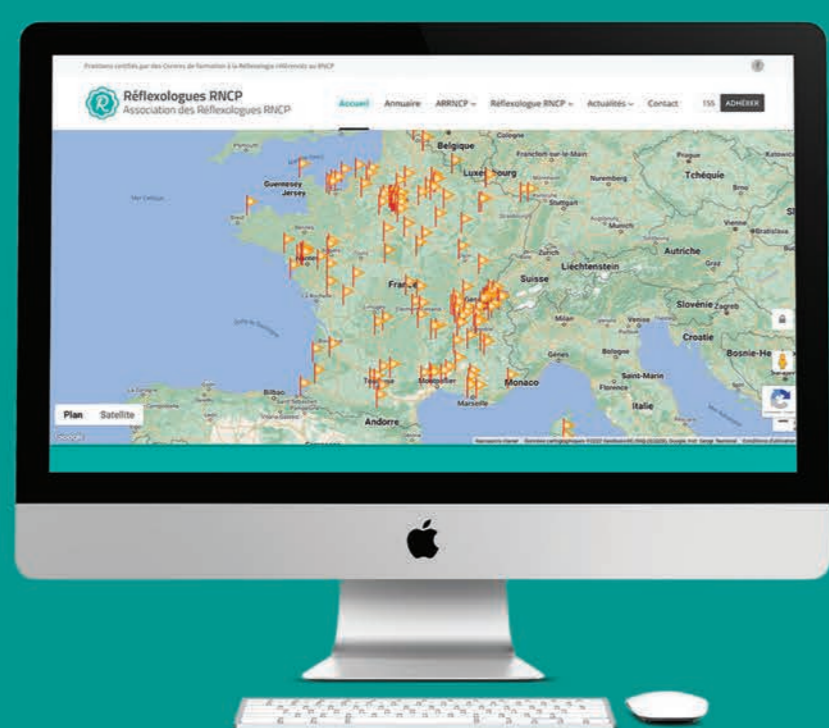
Praticiens certifiés par des Centres de formation à la Réflexologie référencés au RNCP

Réflexologues RNCP
Association des Réflexologues RNCP

Accueil Annuaire ARRNCP Réflexologue RNCP Actualités Contact 155 ADHÉRER

Belgique
Cologne
Francfort-sur-le-Main
Prague
Tchéquie
Luxembourg
Nuremberg
Guernesey
Jersey
Stuttgart
Munich
Vienne
Bratislava
Zurich
Autriche
Suisse
Liechtenstein
Graz
France
Slovénie
Zagreb
Milan
Venise
Croatie
Bosnie-He
Gênes
Bologne
Saint-Marin
Florence
Monaco
Toulouse
Montpellier
Marseille
Italie
Bilbao
Andorre
Plan Satellite
Google